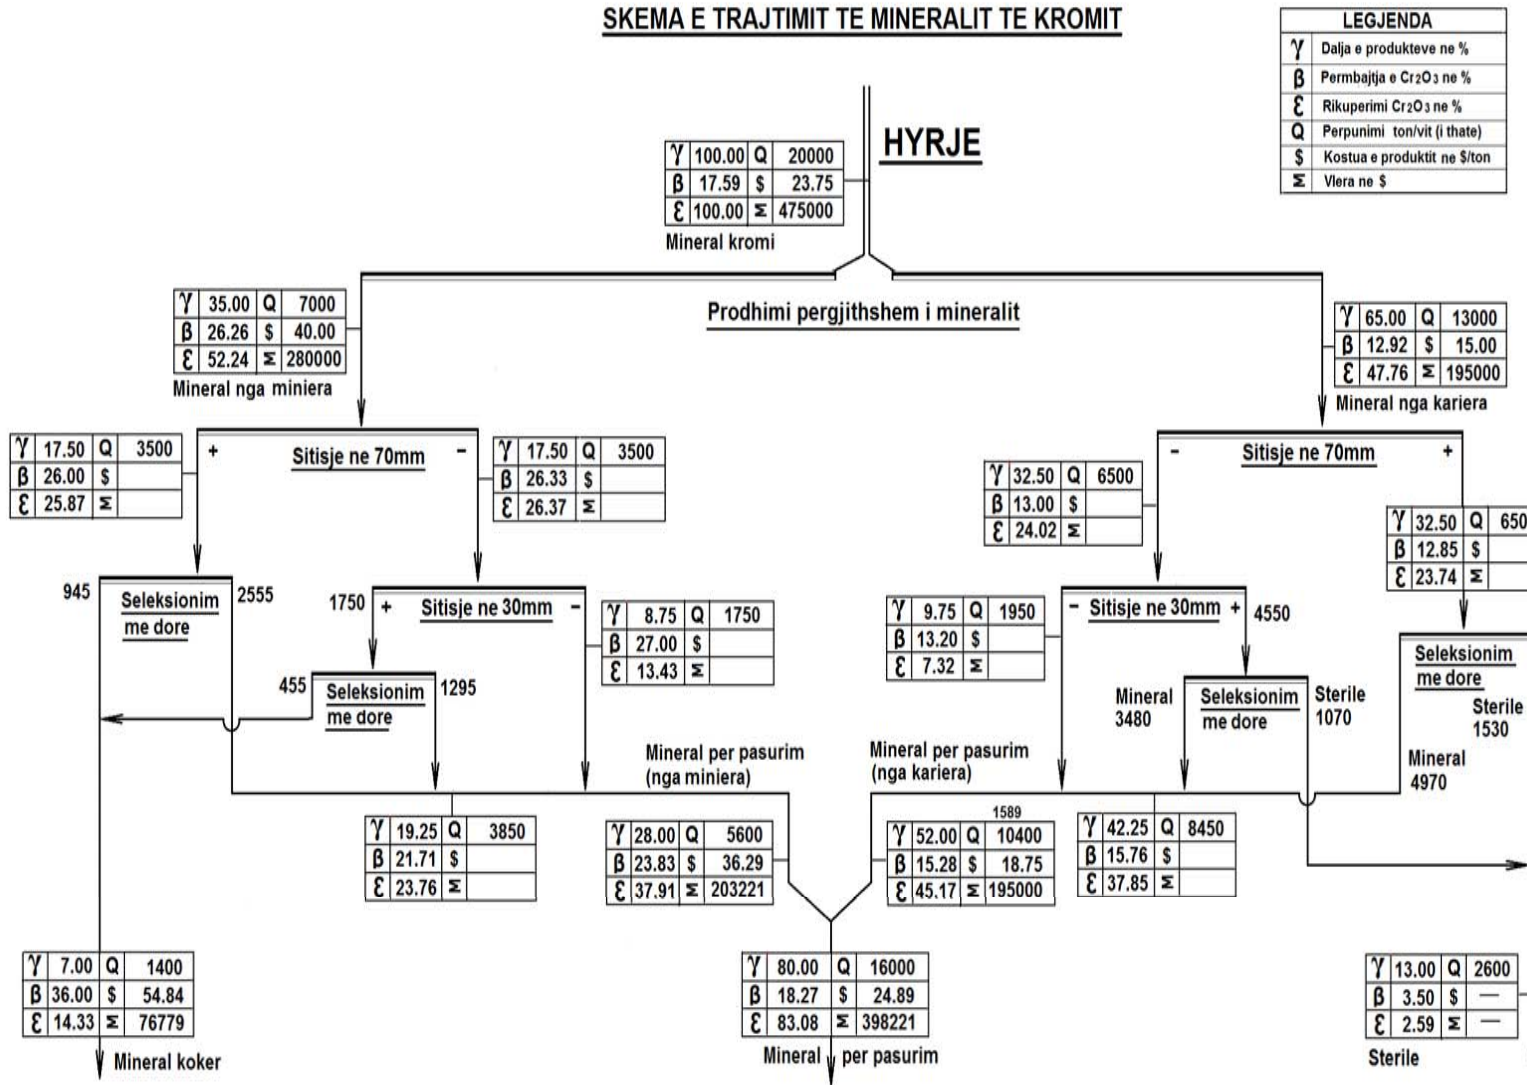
SKEMA E TRAJTIMIT TE MINERALIT TE KROMIT

| LEGJENDA | |
|---|---|
| $\gamma$ | Dalja e produkteve ne % |
| β | Permbajtja e $Cr_2O_3$ ne % |
| ε | Rikuperimi $Cr_2O_3$ ne % |
| Q | Perpunimi ton/vit (i thate) |
| $ | Kostua e produktit ne $/ton |
| Σ | Vlera ne $ |

HYRJE

| $\gamma$ | 100.00 | Q | 20000 |
|---|---|---|---|
| β | 17.59 | $ | 23.75 |
| ε | 100.00 | Σ | 475000 |

Mineral kromi

Prodhimi pergjithshem i mineralit

| $\gamma$ | 35.00 | Q | 7000 |
|---|---|---|---|
| β | 26.26 | $ | 40.00 |
| ε | 52.24 | Σ | 280000 |

Mineral nga miniera

| $\gamma$ | 65.00 | Q | 13000 |
|---|---|---|---|
| β | 12.92 | $ | 15.00 |
| ε | 47.76 | Σ | 195000 |

Mineral nga kariera

| $\gamma$ | 17.50 | Q | 3500 |
|---|---|---|---|
| β | 26.00 | $ | |
| ε | 25.87 | Σ | |

+ Sitisje ne 70mm -

| $\gamma$ | 17.50 | Q | 3500 |
|---|---|---|---|
| β | 26.33 | $ | |
| ε | 26.37 | Σ | |

| $\gamma$ | 32.50 | Q | 6500 |
|---|---|---|---|
| β | 13.00 | $ | |
| ε | 24.02 | Σ | |

- Sitisje ne 70mm +

| $\gamma$ | 32.50 | Q | 650 |
|---|---|---|---|
| β | 12.85 | $ | |
| ε | 23.74 | Σ | |

945 Seleksionim me dore 2555

1750 + Sitisje ne 30mm -

| $\gamma$ | 8.75 | Q | 1750 |
|---|---|---|---|
| β | 27.00 | $ | |
| ε | 13.43 | Σ | |

| $\gamma$ | 9.75 | Q | 1950 |
|---|---|---|---|
| β | 13.20 | $ | |
| ε | 7.32 | Σ | |

- Sitisje ne 30mm + 4550

Seleksionim me dore

455 Seleksionim me dore 1295

Mineral 3480 Seleksionim me dore Sterile 1070

Sterile 1530

Mineral 4970

Mineral per pasurim (nga miniera)

Mineral per pasurim (nga kariera)

| $\gamma$ | 19.25 | Q | 3850 |
|---|---|---|---|
| β | 21.71 | $ | |
| ε | 23.76 | Σ | |

| $\gamma$ | 28.00 | Q | 5600 |
|---|---|---|---|
| β | 23.83 | $ | 36.29 |
| ε | 37.91 | Σ | 203221 |

1589

| $\gamma$ | 52.00 | Q | 10400 |
|---|---|---|---|
| β | 15.28 | $ | 18.75 |
| ε | 45.17 | Σ | 195000 |

| $\gamma$ | 42.25 | Q | 8450 |
|---|---|---|---|
| β | 15.76 | $ | |
| ε | 37.85 | Σ | |

| $\gamma$ | 7.00 | Q | 1400 |
|---|---|---|---|
| β | 36.00 | $ | 54.84 |
| ε | 14.33 | Σ | 76779 |

Mineral koker

| $\gamma$ | 80.00 | Q | 16000 |
|---|---|---|---|
| β | 18.27 | $ | 24.89 |
| ε | 83.08 | Σ | 398221 |

Mineral per pasurim

| $\gamma$ | 13.00 | Q | 2600 |
|---|---|---|---|
| β | 3.50 | $ | — |
| ε | 2.59 | Σ | — |

Sterile